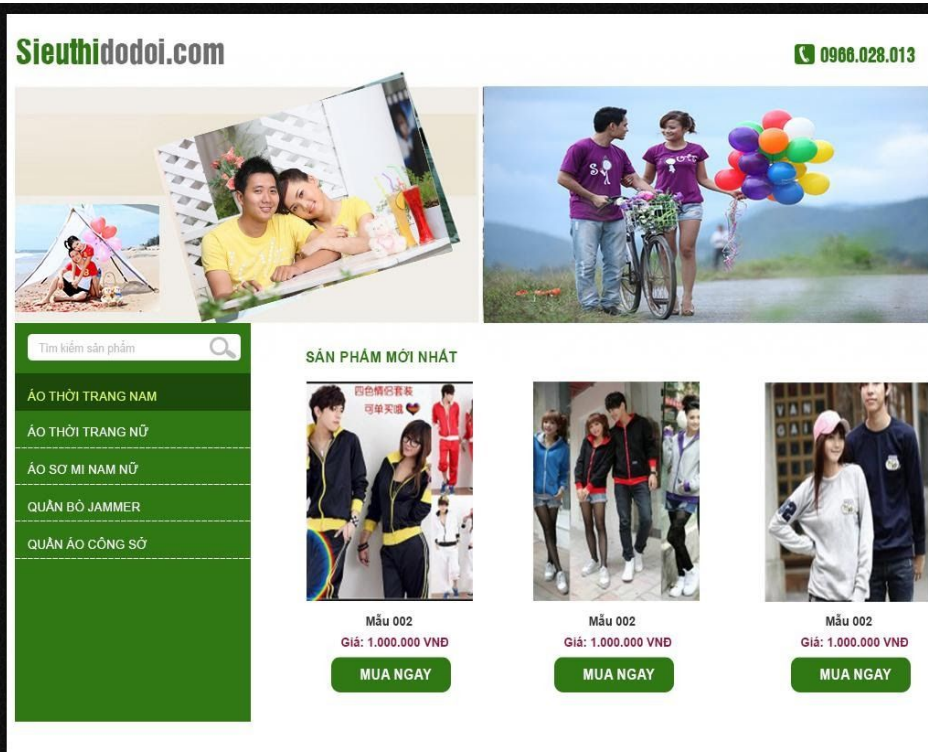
Sieuthidodoi.com

0966.028.013

Tìm kiếm sản phẩm

ÁO THỜI TRANG NAM
ÁO THỜI TRANG NỮ
ÁO SƠ MI NAM NỮ
QUẦN BÒ JAMMER
QUẦN ÁO CÔNG SỞ

SẢN PHẨM MỚI NHẤT

四色情侣套装
可单买哦

Mẫu 002
Giá: 1.000.000 VNĐ
MUA NGAY

Mẫu 002
Giá: 1.000.000 VNĐ
MUA NGAY

Mẫu 002
Giá: 1.000.000 VNĐ
MUA NGAY